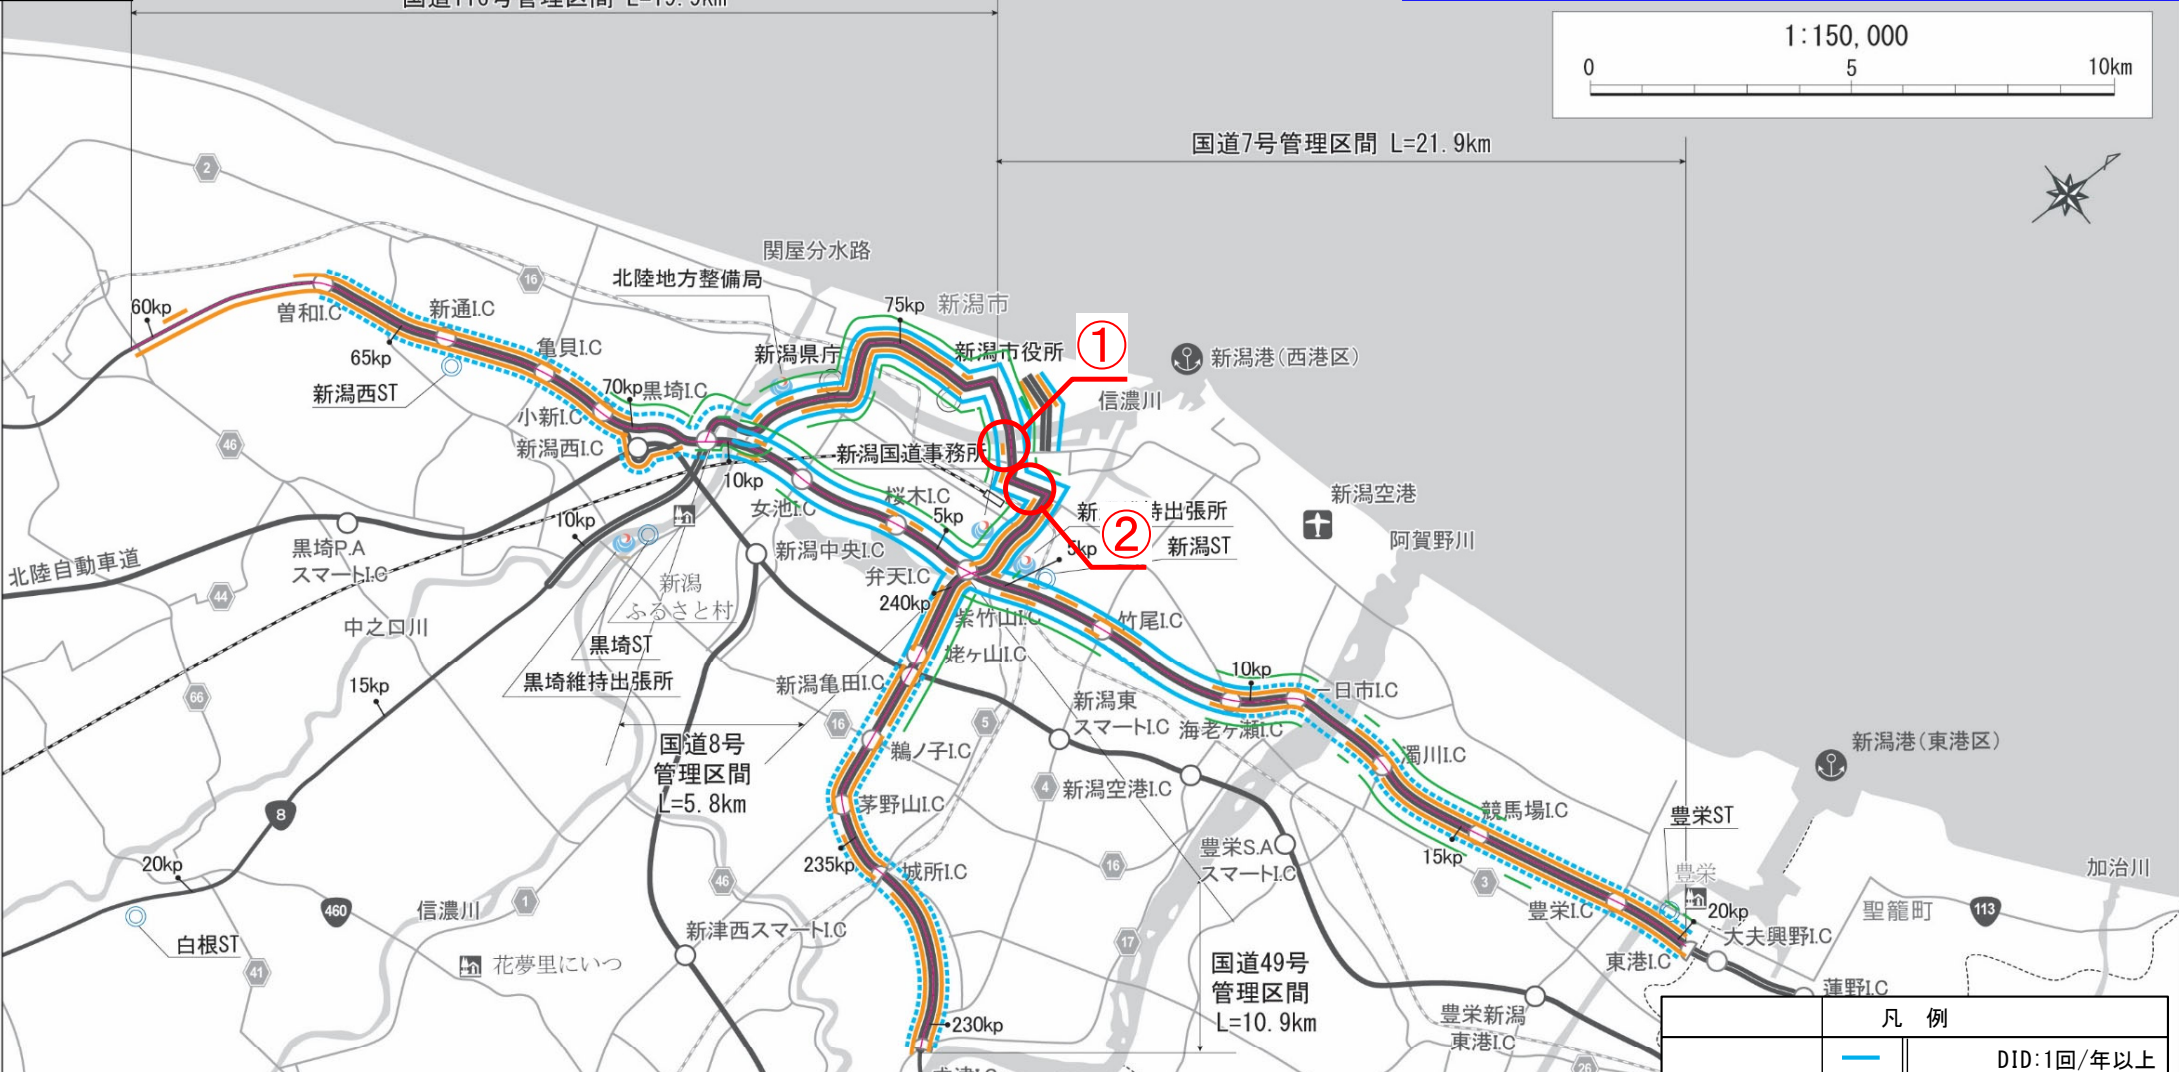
国道116号管理区間 L=19.9km

1:150,000
0 5 10km

国道7号管理区間 L=21.9km

関屋分水路
北陸地方整備局
75kp 新潟市
新潟市役所
①
新潟港(西港区)
信濃川
新潟県庁
60kp
曽和I.C
新通I.C
65kp
亀貝I.C
新潟西ST
70kp 黒埼I.C
小新I.C
新潟西I.C
新潟国道事務所
10kp
女池I.C
桜木I.C
5kp
新潟空港
新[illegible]持出張所
②
新潟ST
5kp
阿賀野川
10kp
黒埼P.A スマートI.C
北陸自動車道
新潟 ふるさと村
新潟中央I.C
弁天I.C
240kp
紫竹山I.C
竹尾I.C
姥ヶ山I.C
10kp
一日市I.C
中之口川
黒埼ST
黒埼維持出張所
新潟亀田I.C
新潟東 スマートI.C
海老ヶ瀬I.C
15kp
国道8号 管理区間 L=5.8km
鵜ノ子I.C
新潟空港I.C
濁川I.C
新潟港(東港区)
茅野山I.C
競馬場I.C
豊栄ST
20kp
235kp
城所I.C
豊栄S.A スマートI.C
15kp
加治川
豊栄
白根ST
信濃川
新津西スマートI.C
豊栄I.C
20kp
聖籠町
大夫興野I.C
花夢里にいつ
国道49号 管理区間 L=10.9km
東港I.C
230kp
豊栄新潟 東港I.C
蓮野I.C
凡 例
DID:1回/年以上
2 16 46 44 66 8 460 1 41 16 5 4 46 16 3 17 113 26